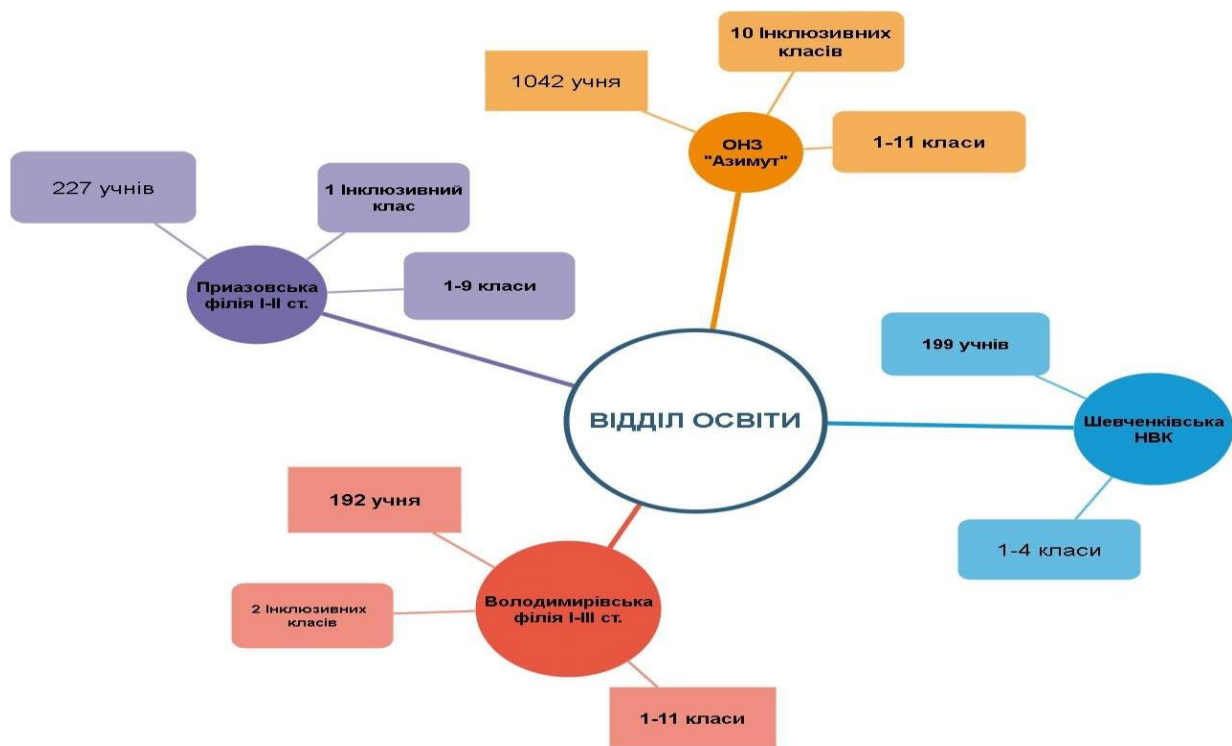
ВІДДІЛ ОСВІТИ

ОНЗ "Азимут"

1042 учня

10 Інклюзивних класів

1-11 класи

Приазовська філія І-ІІ ст.

227 учнів

1 Інклюзивний клас

1-9 класи

Шевченківська НВК

199 учнів

1-4 класи

Володимирівська філія І-ІІІ ст.

192 учня

2 Інклюзивних класів

1-11 класи